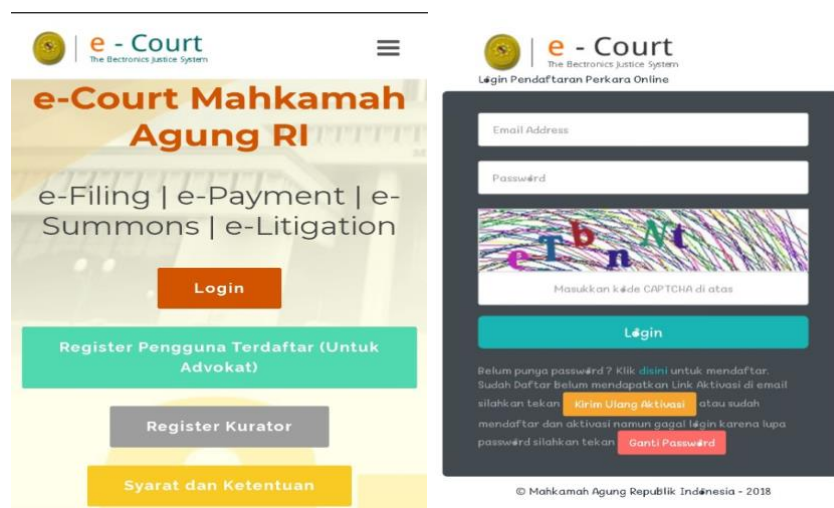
e - Court
The Electronics Justice System

e-Court Mahkamah Agung RI

e-Filing | e-Payment | e-Summons | e-Litigation

Login

Register Pengguna Terdaftar (Untuk Advokat)

Register Kurator

Syarat dan Ketentuan

e - Court
The Electronics Justice System

Login Pendaftaran Perkara Online

Email Address

Password

eTbnNt

Masukkan kode CAPTCHA di atas

Login

Belum punya password ? Klik disini untuk mendaftar. Sudah Daftar Belum mendapatkan Link Aktivasi di email silahkan tekan Kirim Ulang Aktivasi atau sudah mendaftar dan aktivasi namun gagal login karena lupa password silahkan tekan Ganti Password

© Mahkamah Agung Republik Indonesia - 2018